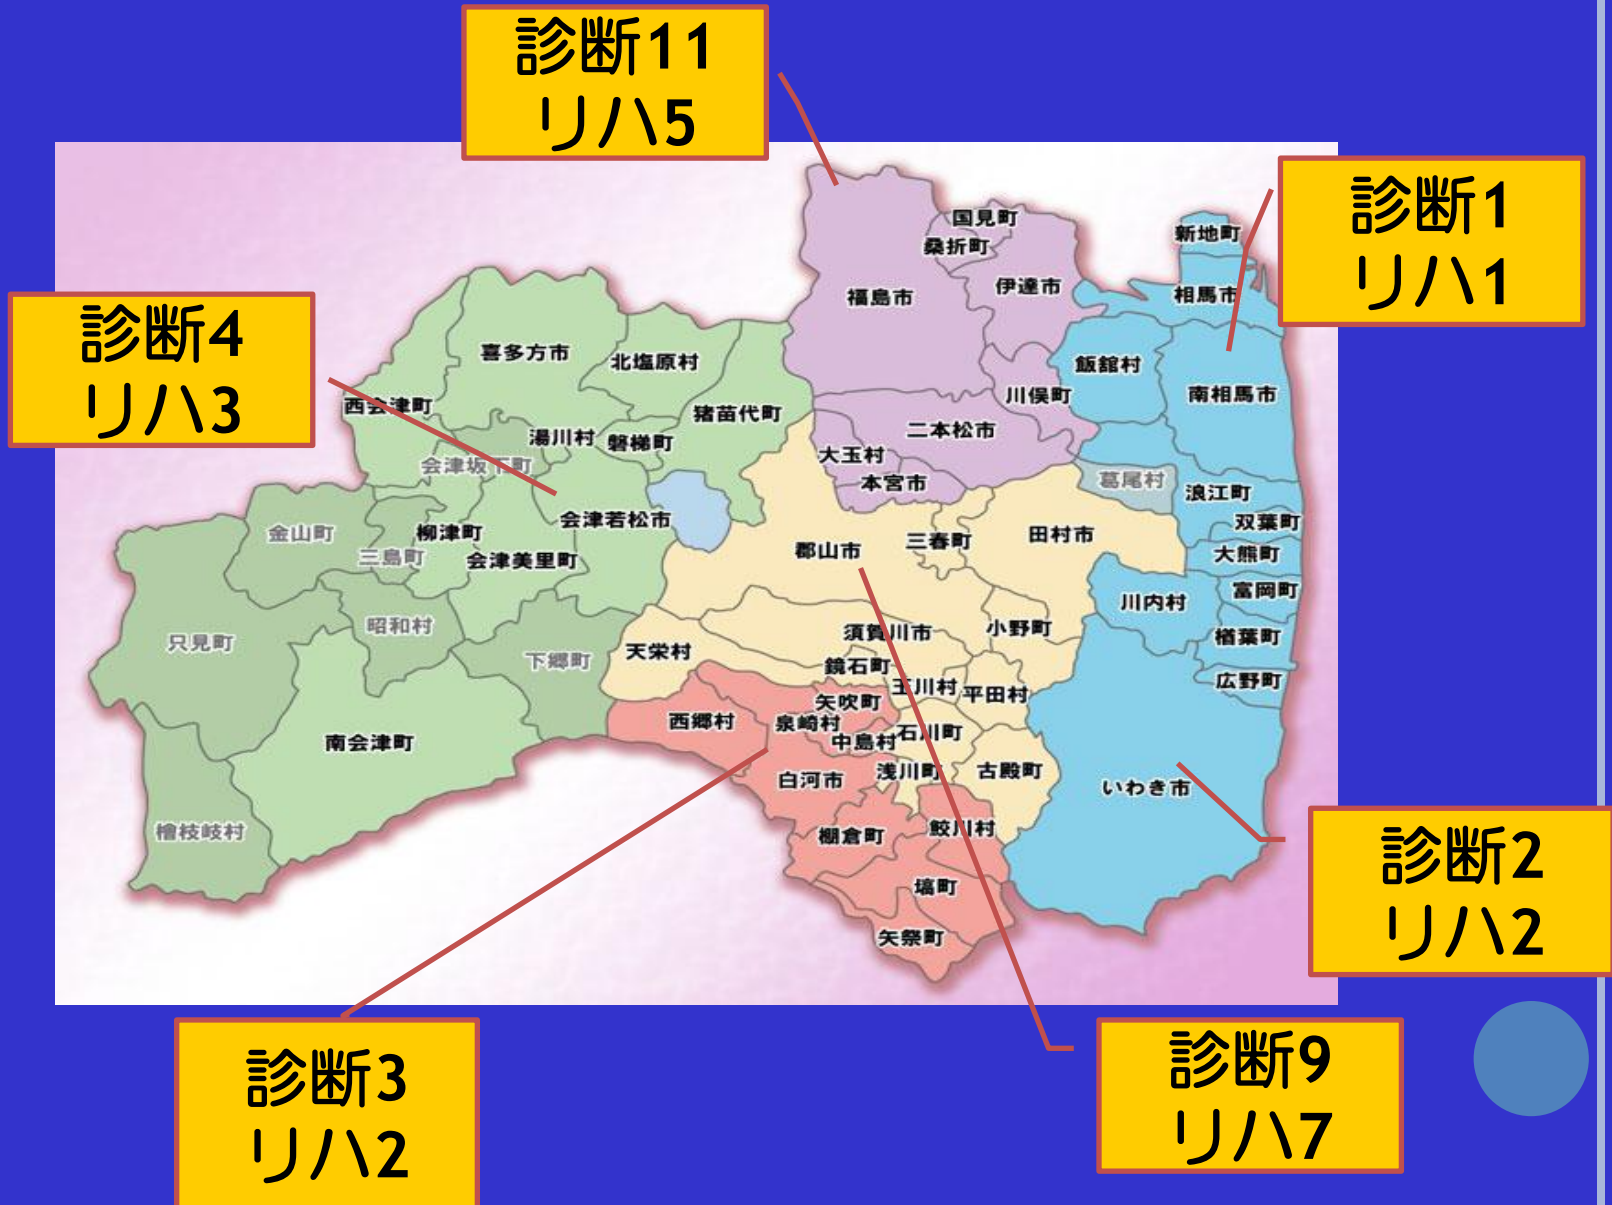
診断11
リハ5

診断1
リハ1

診断4
リハ3

診断2
リハ2

診断3
リハ2

診断9
リハ7

国見町
桑折町
新地町
福島市
伊達市
相馬市
喜多方市
北塩原村
飯舘村
西会津町
猪苗代町
川俣町
南相馬市
湯川村
磐梯町
二本松市
会津坂下町
大玉村
葛尾村
本宮市
浪江町
会津若松市
双葉町
金山町
柳津町
郡山市
三春町
田村市
大熊町
三島町
会津美里町
富岡町
川内村
昭和村
只見町
須賀川市
小野町
楢葉町
天栄村
下郷町
鏡石町
玉川村
平田村
広野町
矢吹町
西郷村
泉崎村
石川町
南会津町
中島村
白河市
浅川町
古殿町
いわき市
檜枝岐村
棚倉町
鮫川村
塙町
矢祭町